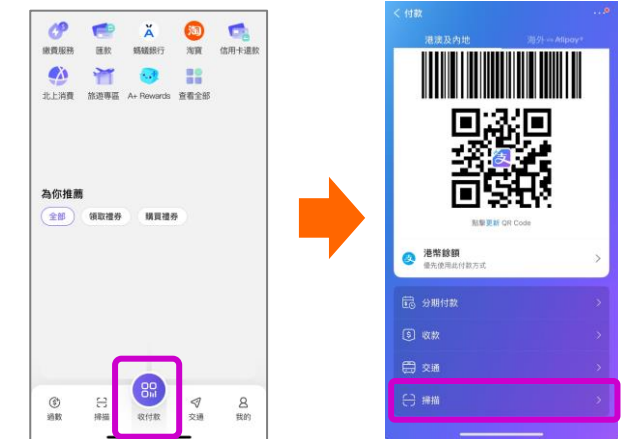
繳費服務 匯款 螞蟻銀行 淘寶 信用卡還款

北上消費 旅遊專區 A+ Rewards 查看全部

為你推薦

全部 領取禮券 購買禮券

過數 掃描 收付款 交通 我的

< 付款

港澳及內地 海外 — Alipay+

點擊更新 QR Code

港幣餘額
優先使用此付款方式

分期付款

收款

交通

掃描